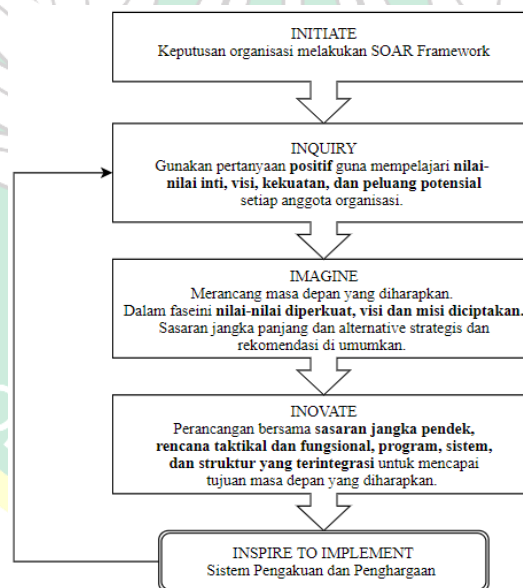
INITIATE
Keputusan organisasi melakukan SOAR Framework

INQUIRY
Gunakan pertanyaan positif guna mempelajari nilai-nilai inti, visi, kekuatan, dan peluang potensial setiap anggota organisasi.

IMAGINE
Merancang masa depan yang diharapkan. Dalam faseini nilai-nilai diperkuat, visi dan misi diciptakan. Sasaran jangka panjang dan alternative strategis dan rekomendasi di umumkan.

INOVATE
Perancangan bersama sasaran jangka pendek, rencana taktikal dan fungsional, program, sistem, dan struktur yang terintegrasi untuk mencapai tujuan masa depan yang diharapkan.

INSPIRE TO IMPLEMENT
Sistem Pengakuan dan Penghargaan